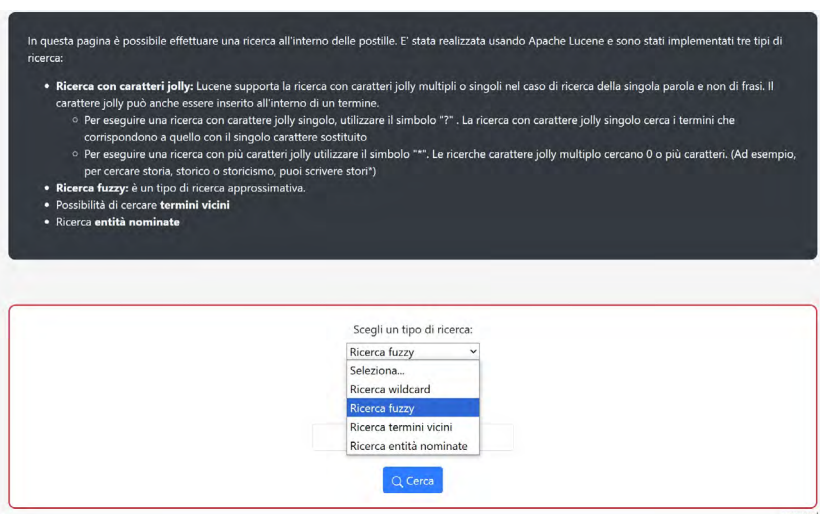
In questa pagina è possibile effettuare una ricerca all'interno delle postille. E' stata realizzata usando Apache Lucene e sono stati implementati tre tipi di ricerca:

- **Ricerca con caratteri jolly:** Lucene supporta la ricerca con caratteri jolly multipli o singoli nel caso di ricerca della singola parola e non di frasi. Il carattere jolly può anche essere inserito all'interno di un termine.
  - Per eseguire una ricerca con carattere jolly singolo, utilizzare il simbolo "?" . La ricerca con carattere jolly singolo cerca i termini che corrispondono a quello con il singolo carattere sostituito
  - Per eseguire una ricerca con più caratteri jolly utilizzare il simbolo "*". Le ricerche carattere jolly multiplo cercano 0 o più caratteri. (Ad esempio, per cercare storia, storico o storicismo, puoi scrivere stori*)
- **Ricerca fuzzy:** è un tipo di ricerca approssimativa.
- Possibilità di cercare **termini vicini**
- Ricerca **entità nominate**

Scegli un tipo di ricerca:

Ricerca fuzzy

Seleziona...
Ricerca wildcard
Ricerca fuzzy
Ricerca termini vicini
Ricerca entità nominate

Cerca